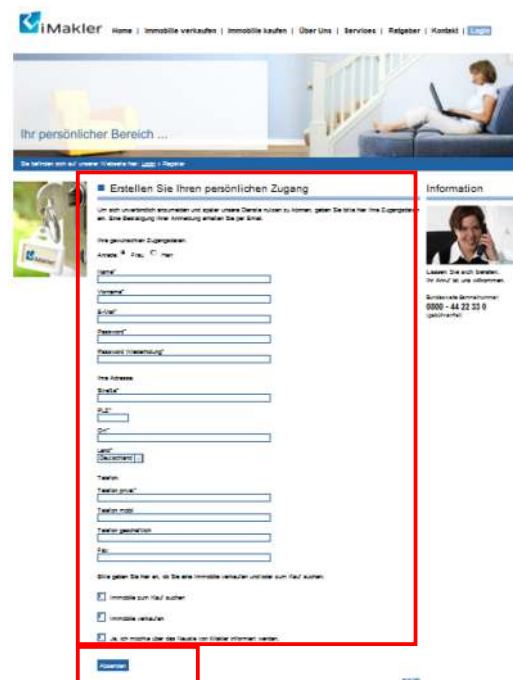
iMakler Home | Immobilie verkaufen | Immobilie kaufen | Über Uns | Services | Ratgeber | Kontakt | Login

Ihr persönlicher Bereich ...

Sie befinden sich auf unserer Webseite hier: Login > Register

Erstellen Sie Ihren persönlichen Zugang

Um sich unverbindlich anzumelden und später unsere Dienste nutzen zu können, geben Sie bitte hier Ihre Zugangsdaten ein. Eine Bestätigung Ihrer Anmeldung erhalten Sie per Email.

Ihre gewünschten Zugangsdaten

Anrede Frau Herr

Name*

Vorname*

E-Mail*

Passwort*

Passwort Wiederholung*

Ihre Adresse

Straße*

PLZ*

Ort*

Land*
Deutschland

Telefon

Telefon privat*

Telefon mobil

Telefon geschäftlich

Fax

Bitte geben Sie hier an, ob Sie eine Immobilie verkaufen und/oder zum Kauf suchen:

Immobilie zum Kauf suchen

Immobilie verkaufen

Ja, ich möchte über das Neuste von iMakler informiert werden.

Absenden

Information

Lassen Sie sich beraten. Ihr Anruf ist uns willkommen.

Bundesweite Servicenummer
0800 - 44 22 33 0
(gebührenfrei)